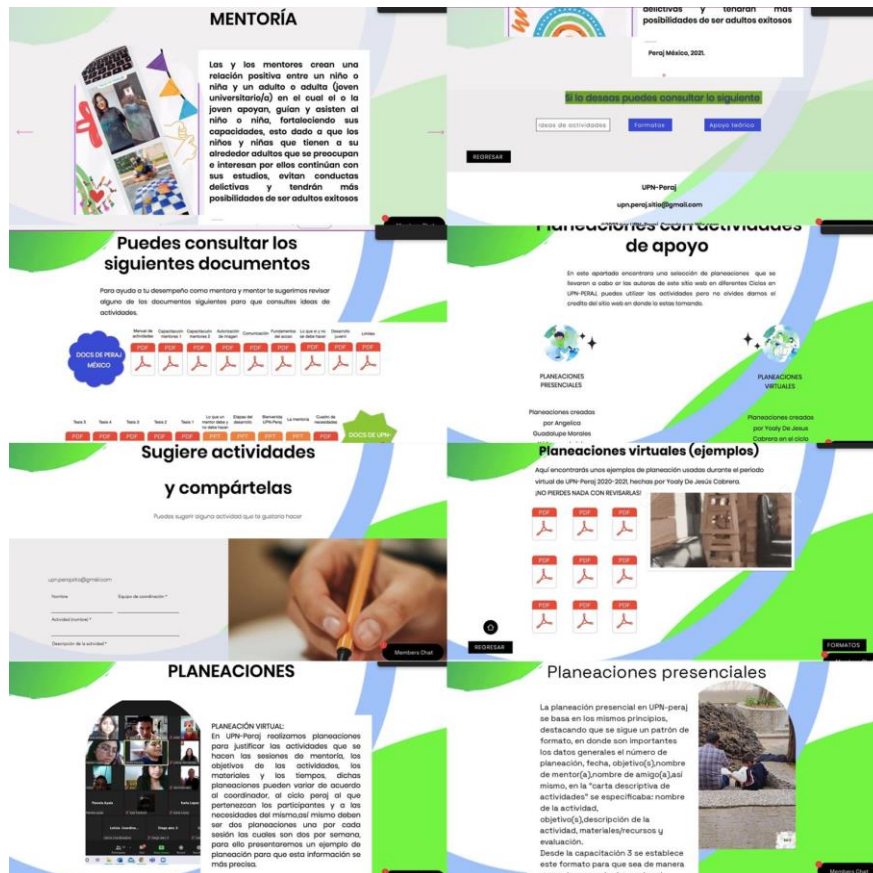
MENTORÍA

Las y los mentores crean una relación positiva entre un niño o niña y un adulto o adulta (joven universitario/a) en el cual el o la joven apoyan, guían y asisten al niño o niña, fortaleciendo sus capacidades, esto dado a que los niños y niñas que tienen a su alrededor adultos que se preocupan e interesan por ellos continúan con sus estudios, evitan conductas delictivas y tendrán más posibilidades de ser adultos exitosos

delictivas y tendrán más posibilidades de ser adultos exitosos

Peraj México, 2021.

Si lo deseas puedes consultar lo siguiente

Ideas de actividades

Formatos

Apoyo teórico

REGRESAR

UPN-Peraj

upn.peraj.sitio@gmail.com

Puedes consultar los siguientes documentos

Para ayuda a tu desempeño como mentora y mentor te sugerimos revisar alguno de los documentos siguientes para que consultes ideas de actividades.

DOCS DE PERAJ MÉXICO

Manual de actividades | Capacitación mentores 1 | Capacitación mentores 2 | Autorización de imagen | Comunicación | Fundamentos del apoyo | Lo que sí y no se debe hacer | Desarrollo juvenil | Límites

PDF PDF PDF PDF PDF PDF PDF PDF PDF

Tesis 5 | Tesis 4 | Tesis 3 | Tesis 2 | Tesis 1 | Lo que un mentor debe y no debe hacer | Etapas del desarrollo | Bienvenida UPN-Peraj | La mentoría | Cuadro de necesidades

PDF PDF PDF PDF PDF PPT PPT PPT PPT PPT

DOCS DE UPN

Planeaciones con actividades de apoyo

En este apartado encontrará una selección de planeaciones que se llevaron a cabo en las autoras de este sitio web en diferentes Ciclos en UPN-Peraj, puedes utilizar las actividades pero no olvides darnos el credito del sitio web en donde lo estas tomando.

PLANEACIONES PRESENCIALES

PLANEACIONES VIRTUALES

Planeaciones creadas por Angelica Guadalupe Morales

Planeaciones creadas por Yoaly De Jesus Cabrera en el ciclo

Sugiere actividades y compártelas

Puedes sugerir alguna actividad que te gustaría hacer

upn.peraj.sitio@gmail.com

Nombre

Equipo de coordinación *

Actividad (nombre) *

Descripción de la actividad *

Members Chat

Planeaciones virtuales (ejemplos)

Aquí encontrarás unos ejemplos de planeación usadas durante el periodo virtual de UPN-Peraj 2020-2021, hechas por Yoaly De Jesús Cabrera.
¡NO PIERDES NADA CON REVISARLAS!

PDF PDF PDF PDF PDF PDF PDF PDF PDF

REGRESAR

FORMATOS

PLANEACIONES

PLANEACIÓN VIRTUAL:
En UPN-Peraj realizamos planeaciones para justificar las actividades que se hacen las sesiones de mentoria, los objetivos de las actividades, los materiales y los tiempos, dichas planeaciones pueden variar de acuerdo al coordinador, al ciclo peraj al que pertenezcan los participantes y a las necesidades del mismo,asi mismo deben ser dos planeaciones una por cada sesión las cuales son dos por semana, para ello presentaremos un ejemplo de planeación para que esta información se más precisa.

Planeaciones presenciales

La planeación presencial en UPN-peraj se basa en los mismos principios, destacando que se sigue un patrón de formato, en donde son importantes los datos generales el número de planeación, fecha, objetivo(s),nombre de mentor(a),nombre de amigo(a),así mismo, en la "carta descriptiva de actividades" se especificaba: nombre de la actividad, objetivo(s),descripción de la actividad, materiales/recursos y evaluación.
Desde la capacitación 3 se establece este formato para que sea de manera

Members Chat